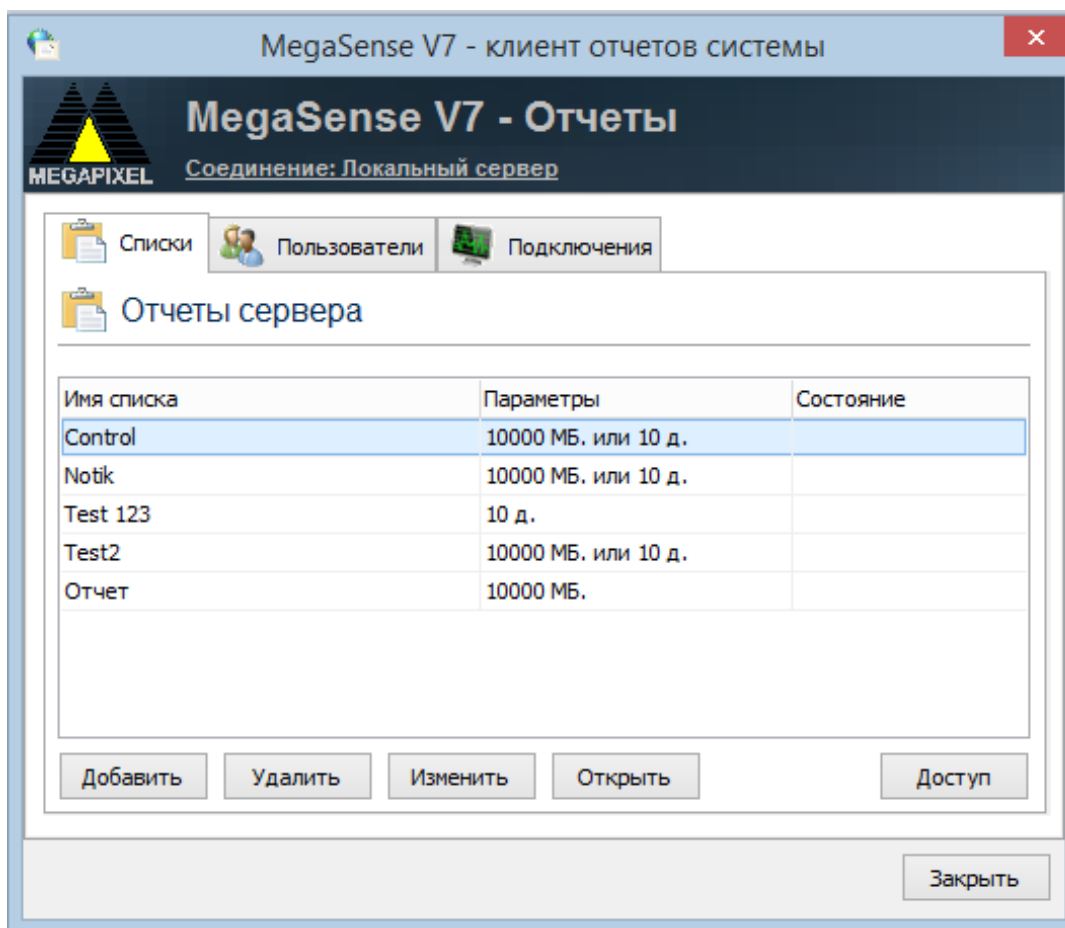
MegaSense V7 - клиент отчетов системы

MEGAPIXEL

MegaSense V7 - Отчеты

Соединение: Локальный сервер

Списки | Пользователи | Подключения

Отчеты сервера

| Имя списка | Параметры | Состояние |
|---|---|---|
| Control | 10000 МБ. или 10 д. | |
| Notik | 10000 МБ. или 10 д. | |
| Test 123 | 10 д. | |
| Test2 | 10000 МБ. или 10 д. | |
| Отчет | 10000 МБ. | |

Добавить | Удалить | Изменить | Открыть | Доступ

Закрыть